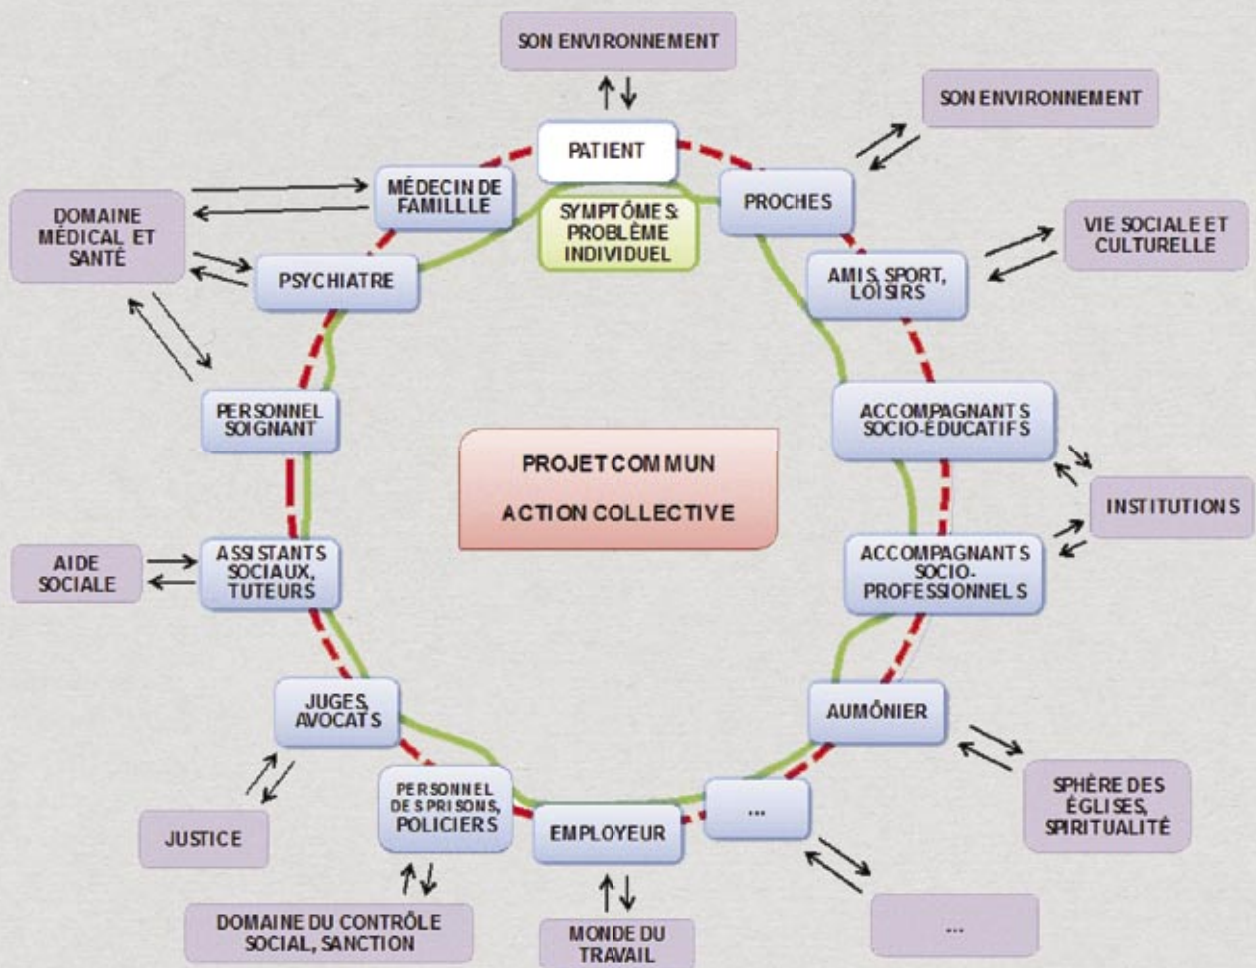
SON ENVIRONNEMENT

PATIENT

SON ENVIRONNEMENT

PROCHES

MÉDECIN DE FAMILLLE

SYMPTÔMES: PROBLÈME INDIVIDUEL

DOMAINE MÉDICAL ET SANTÉ

PSYCHIATRE

VIE SOCIALE ET CULTURELLE

AMIS, SPORT, LOISIRS

PERSONNEL SOIGNANT

ACCOMPAGNANTS SOCIO-ÉDUCATIFS

PROJET COMMUN

ACTION COLLECTIVE

INSTITUTIONS

AIDE SOCIALE

ASSISTANTS SOCIAUX, TUTEURS

ACCOMPAGNANTS SOCIO-PROFESSIONNELS

JUGES, AVOCATS

AUMÔNIER

PERSONNEL DES PRISONS, POLICIERS

...

SPHÈRE DES ÉGLISES, SPIRITUALITÉ

JUSTICE

EMPLOYEUR

DOMAINE DU CONTRÔLE SOCIAL, SANCTION

MONDE DU TRAVAIL

...